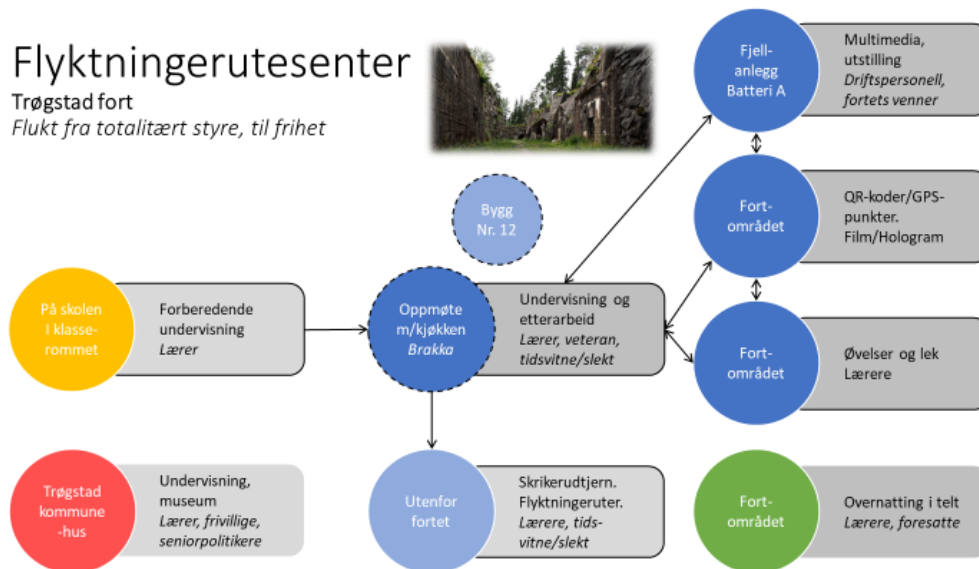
Flyktningerutesenter
Trøgstad fort
*Flukt fra totalitært styre, til frihet*

Fjell-anlegg Batteri A

Multimedia, utstilling
*Driftspersonell, fortets venner*

Bygg Nr. 12

Fort-området

QR-koder/GPS-punkter. Film/Hologram

På skolen I klasse-rommet

Forberedende undervisning
*Lærer*

Oppmøte m/kjøkken
*Brakka*

Undervisning og etterarbeid
*Lærer, veteran, tidsvitne/slekt*

Fort-området

Øvelser og lek Lærere

Trøgstad kommune-hus

Undervisning, museum
*Lærer, frivillige, seniorpolitikere*

Utenfor fortet

Skrikerudtjern. Flyktningeruter.
*Lærere, tids-vitne/slekt*

Fort-området

Overnatting i telt
*Lærere, foresatte*